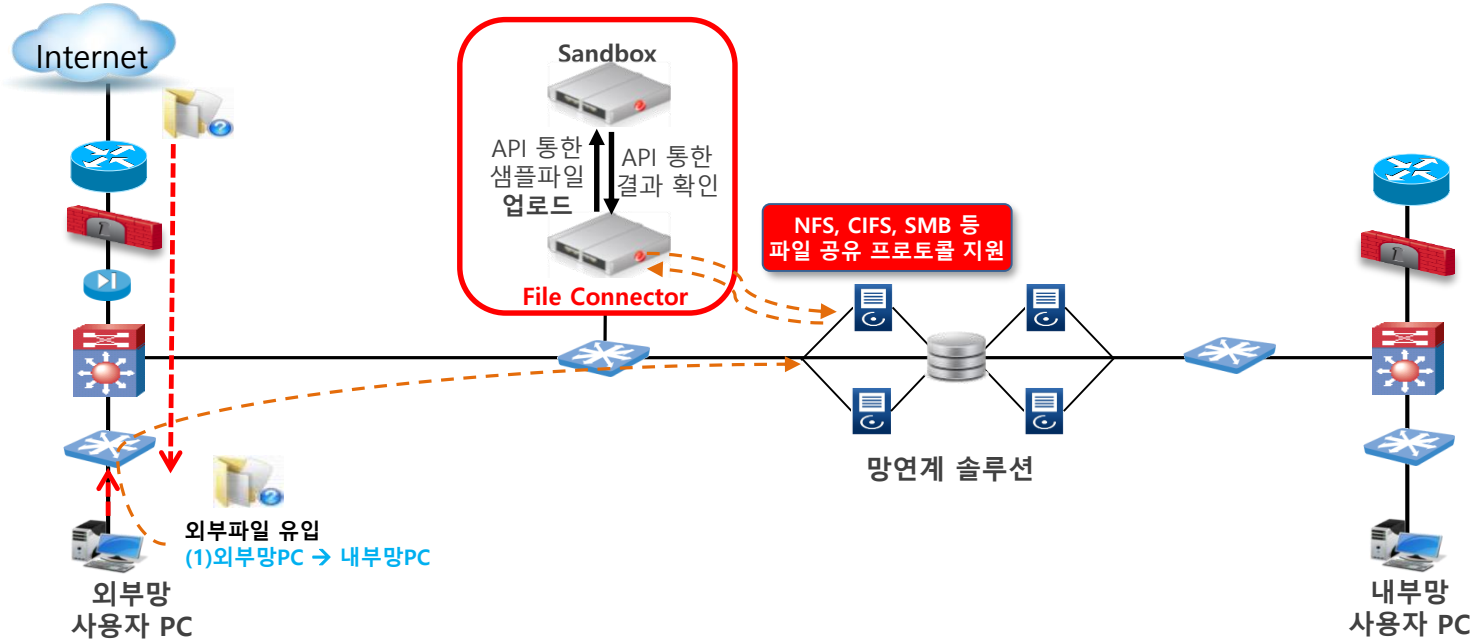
Internet

Sandbox

API 통한 샘플파일 업로드

API 통한 결과 확인

File Connector

NFS, CIFS, SMB 등 파일 공유 프로토콜 지원

망연계 솔루션

외부파일 유입
(1)외부망PC → 내부망PC

외부망 사용자 PC

내부망 사용자 PC